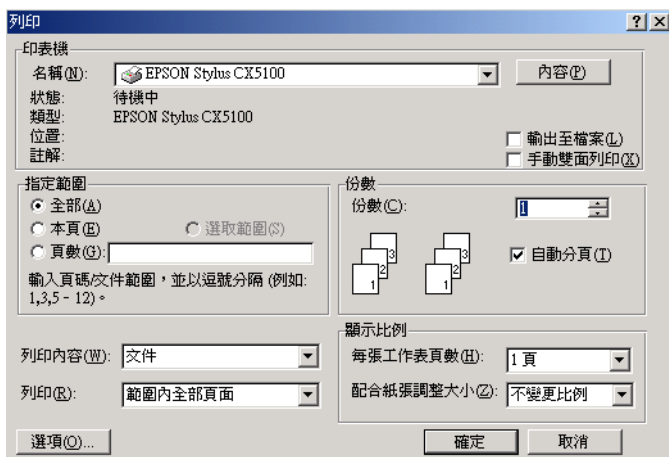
列印 ? X

印表機

名稱(N): EPSON Stylus CX5100 內容(P)

狀態: 待機中

類型: EPSON Stylus CX5100

位置:

註解:

輸出至檔案(L)

手動雙面列印(X)

指定範圍

全部(A)

本頁(E)

選取範圍(S)

頁數(G):

輸入頁碼/文件範圍，並以逗號分隔 (例如: 1,3,5 - 12)。

份數

份數(C): 1

3 2 1 3 2 1

自動分頁(T)

顯示比例

列印內容(W): 文件

每張工作表頁數(H): 1 頁

列印(R): 範圍內全部頁面

配合紙張調整大小(Z): 不變更比例

選項(O)...

確定

取消